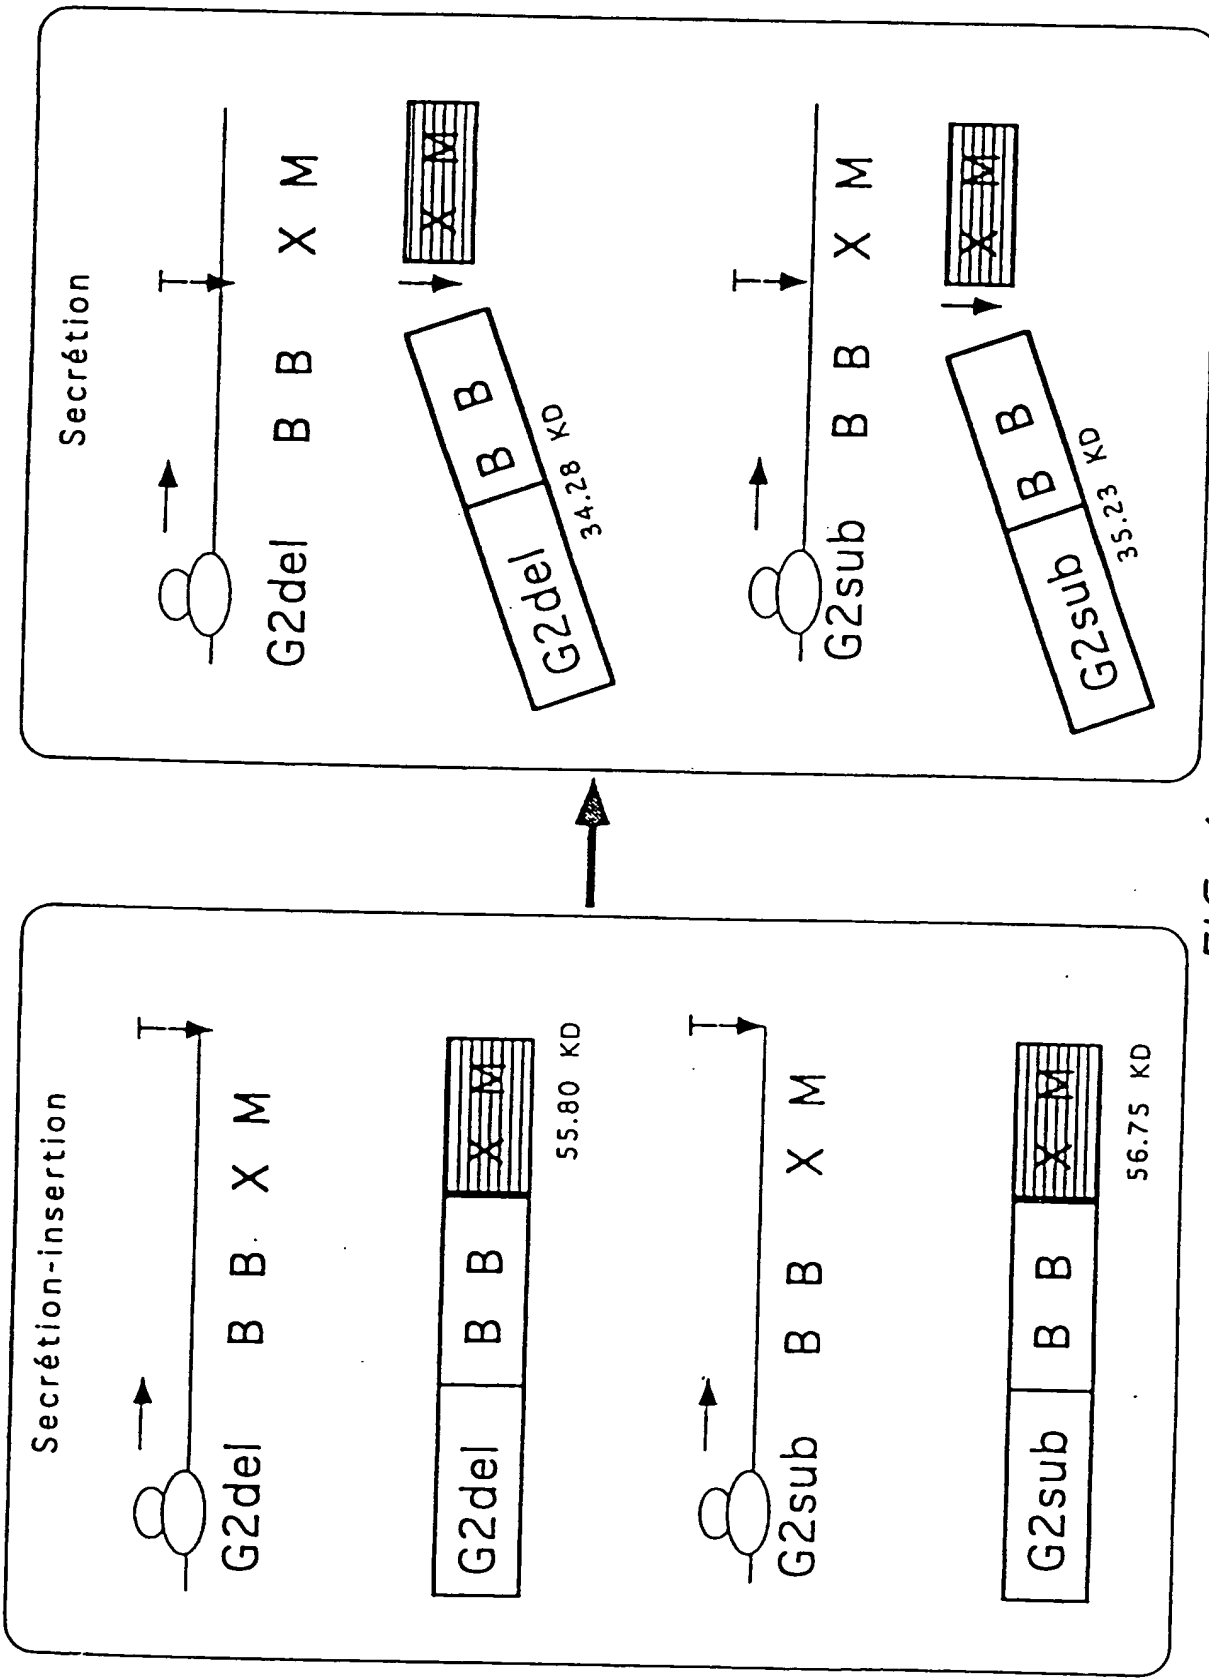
Secrétion-insertion

G2del B B X M

G2del B B X M

55.80 KD

G2sub B B X M

G2sub B B X M

56.75 KD

Secrétion

G2del B B X M

G2del B B

34.28 KD

X M

G2sub B B X M

G2sub B B

35.23 KD

X M

FIG. 1